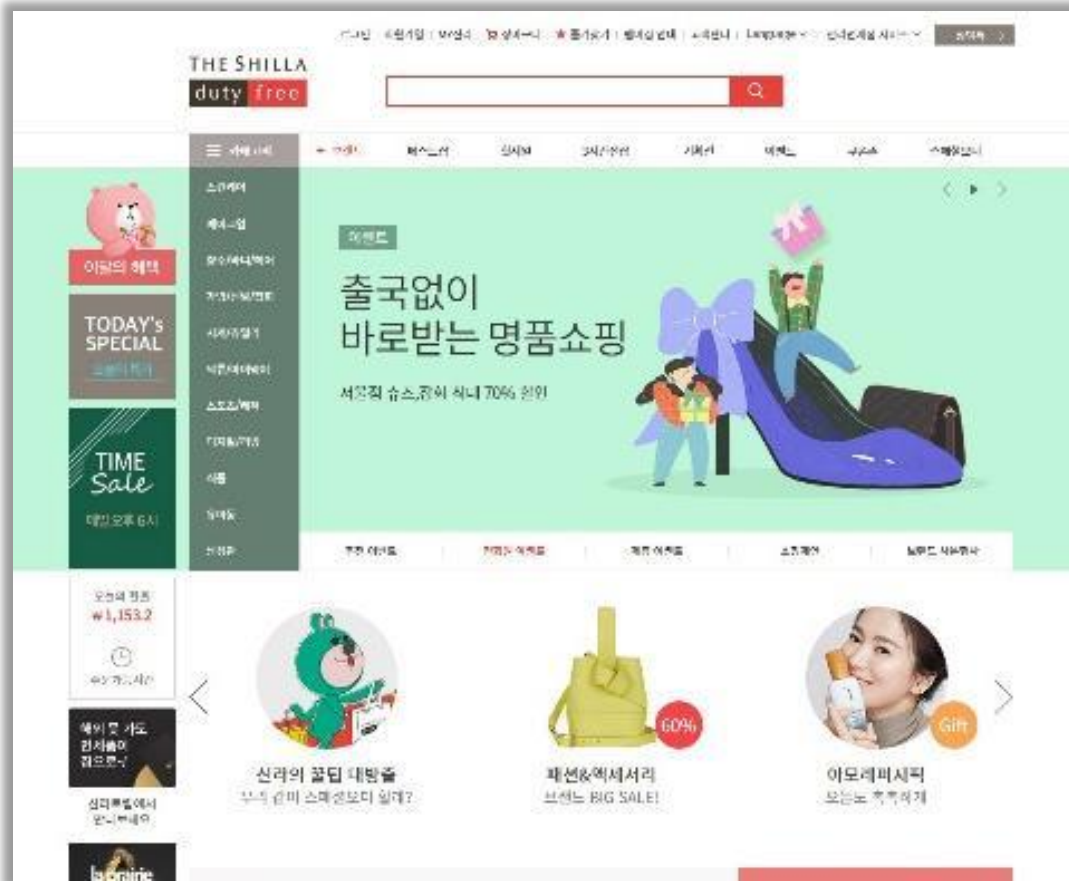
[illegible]

THE SHILLA
duty free

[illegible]

이달의 혜택

TODAY's SPECIAL
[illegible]

TIME Sale
매일 오후 6시

스킨케어
메이크업
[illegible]

이벤트

출국없이
바로받는 명품쇼핑

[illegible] 70% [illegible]

오늘의 환율
₩1,153.2

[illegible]

신라의 꿀팁 대방출
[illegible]

60%

패션&액세서리
브랜드 BIG SALE!

Gift

아모레퍼시픽
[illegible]

신라트립에서
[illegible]

la prairie